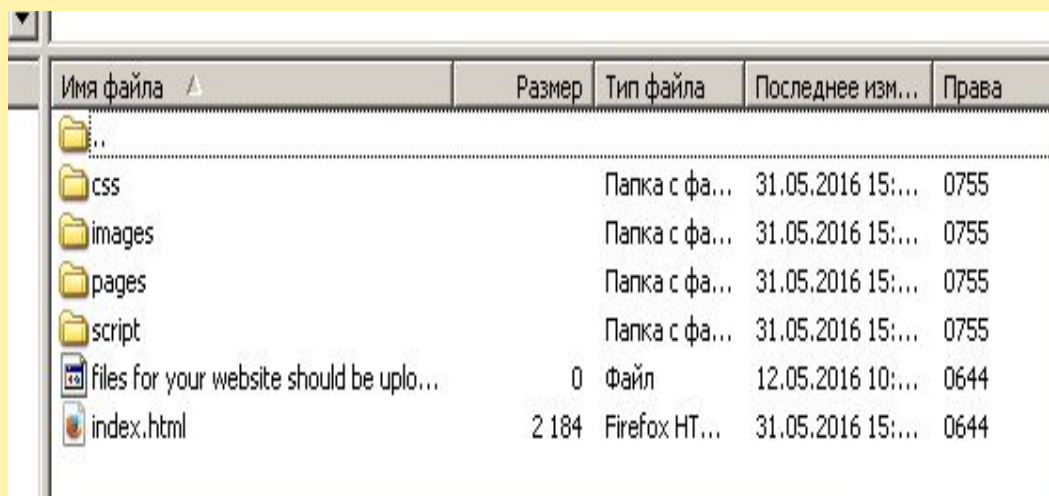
| Имя файла | Размер | Тип файла | Последнее изм... | Права |
|---|---|---|---|---|
| .. | | | | |
| css | | Папка с фа... | 31.05.2016 15:... | 0755 |
| images | | Папка с фа... | 31.05.2016 15:... | 0755 |
| pages | | Папка с фа... | 31.05.2016 15:... | 0755 |
| script | | Папка с фа... | 31.05.2016 15:... | 0755 |
| files for your website should be uplo... | 0 | Файл | 12.05.2016 10:... | 0644 |
| index.html | 2 184 | Firefox HT... | 31.05.2016 15:... | 0644 |